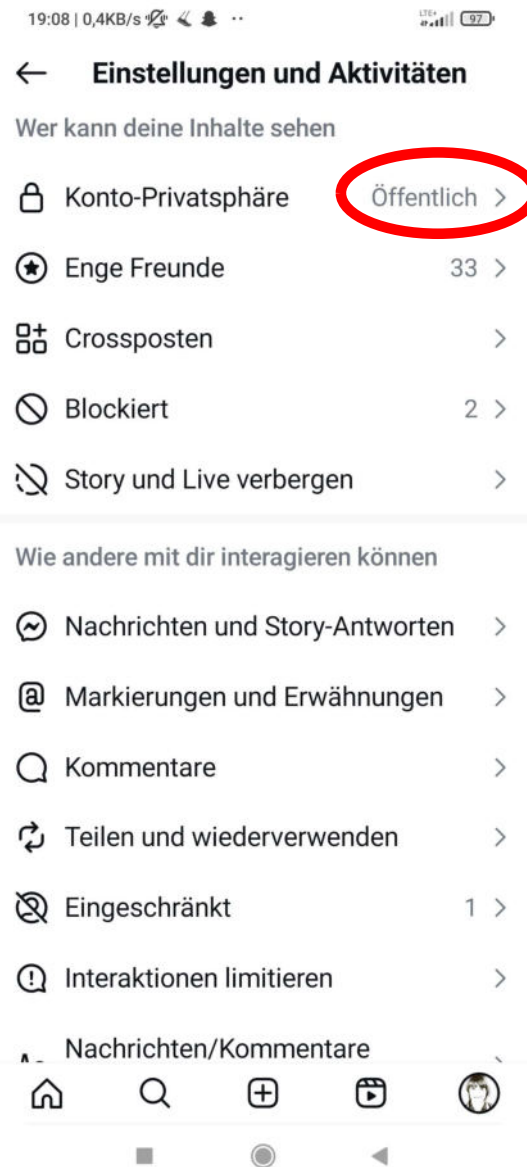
19:08 | 0,4KB/s ··· 97

Einstellungen und Aktivitäten

Wer kann deine Inhalte sehen

Konto-Privatsphäre Öffentlich >

Enge Freunde 33 >

Crossposten >

Blockiert 2 >

Story und Live verbergen >

Wie andere mit dir interagieren können

Nachrichten und Story-Antworten >

Markierungen und Erwähnungen >

Kommentare >

Teilen und wiederverwenden >

Eingeschränkt 1 >

Interaktionen limitieren >

Nachrichten/Kommentare